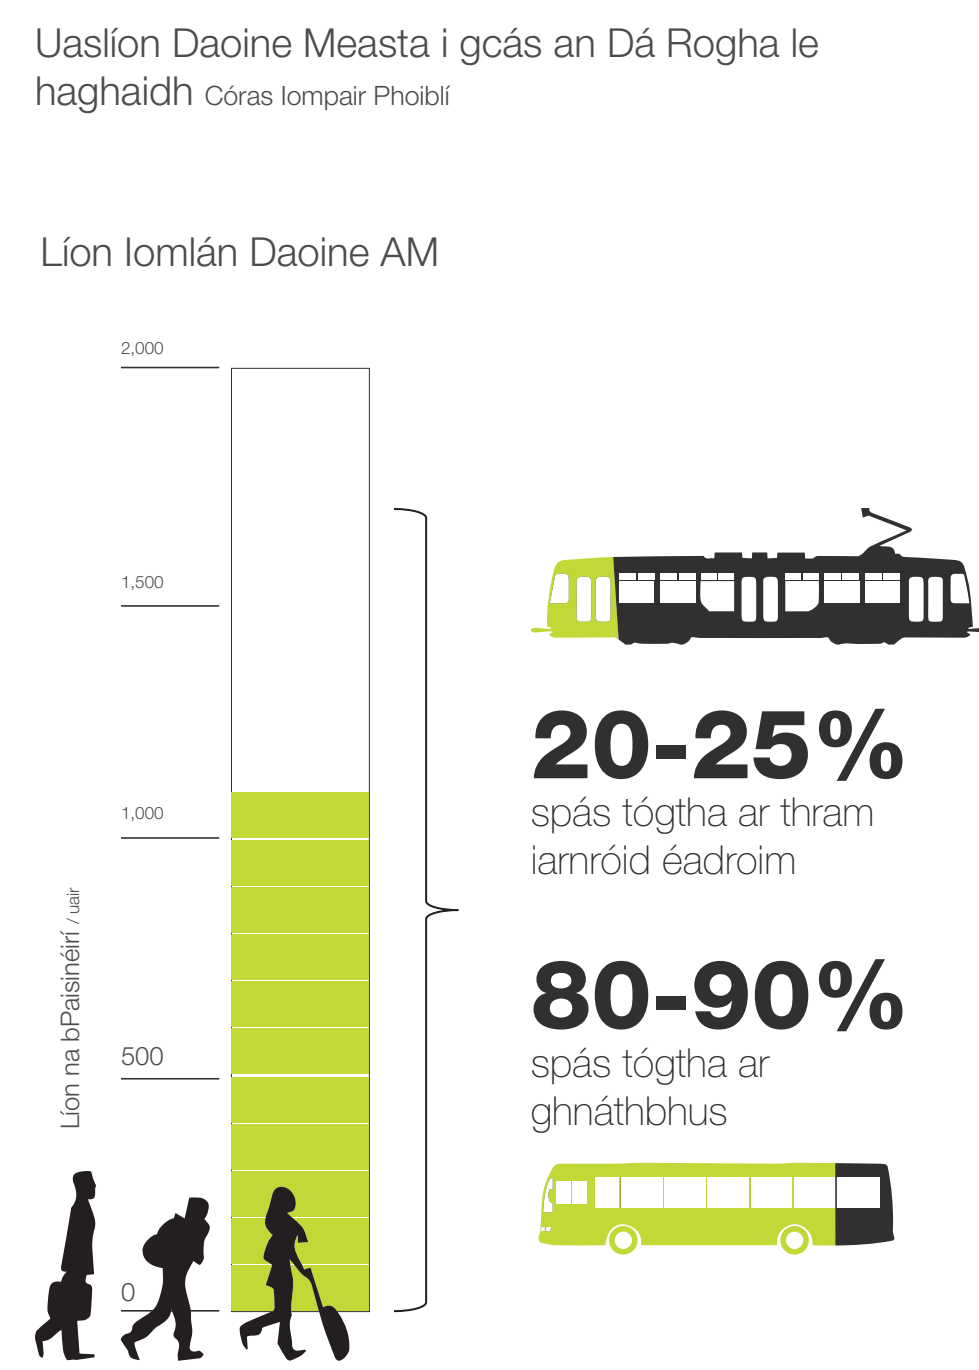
Uaslíon Daoine Measta i gcás an Dá Rogha le haghaidh Córas Iompair Phoiblí

Líon Iomlán Daoine AM

2,000

1,500

1,000

500

0

Líon na bPaisinéirí / uair

20-25%
spás tógtha ar thram iarnróid éadroim

80-90%
spás tógtha ar ghnáthbhus